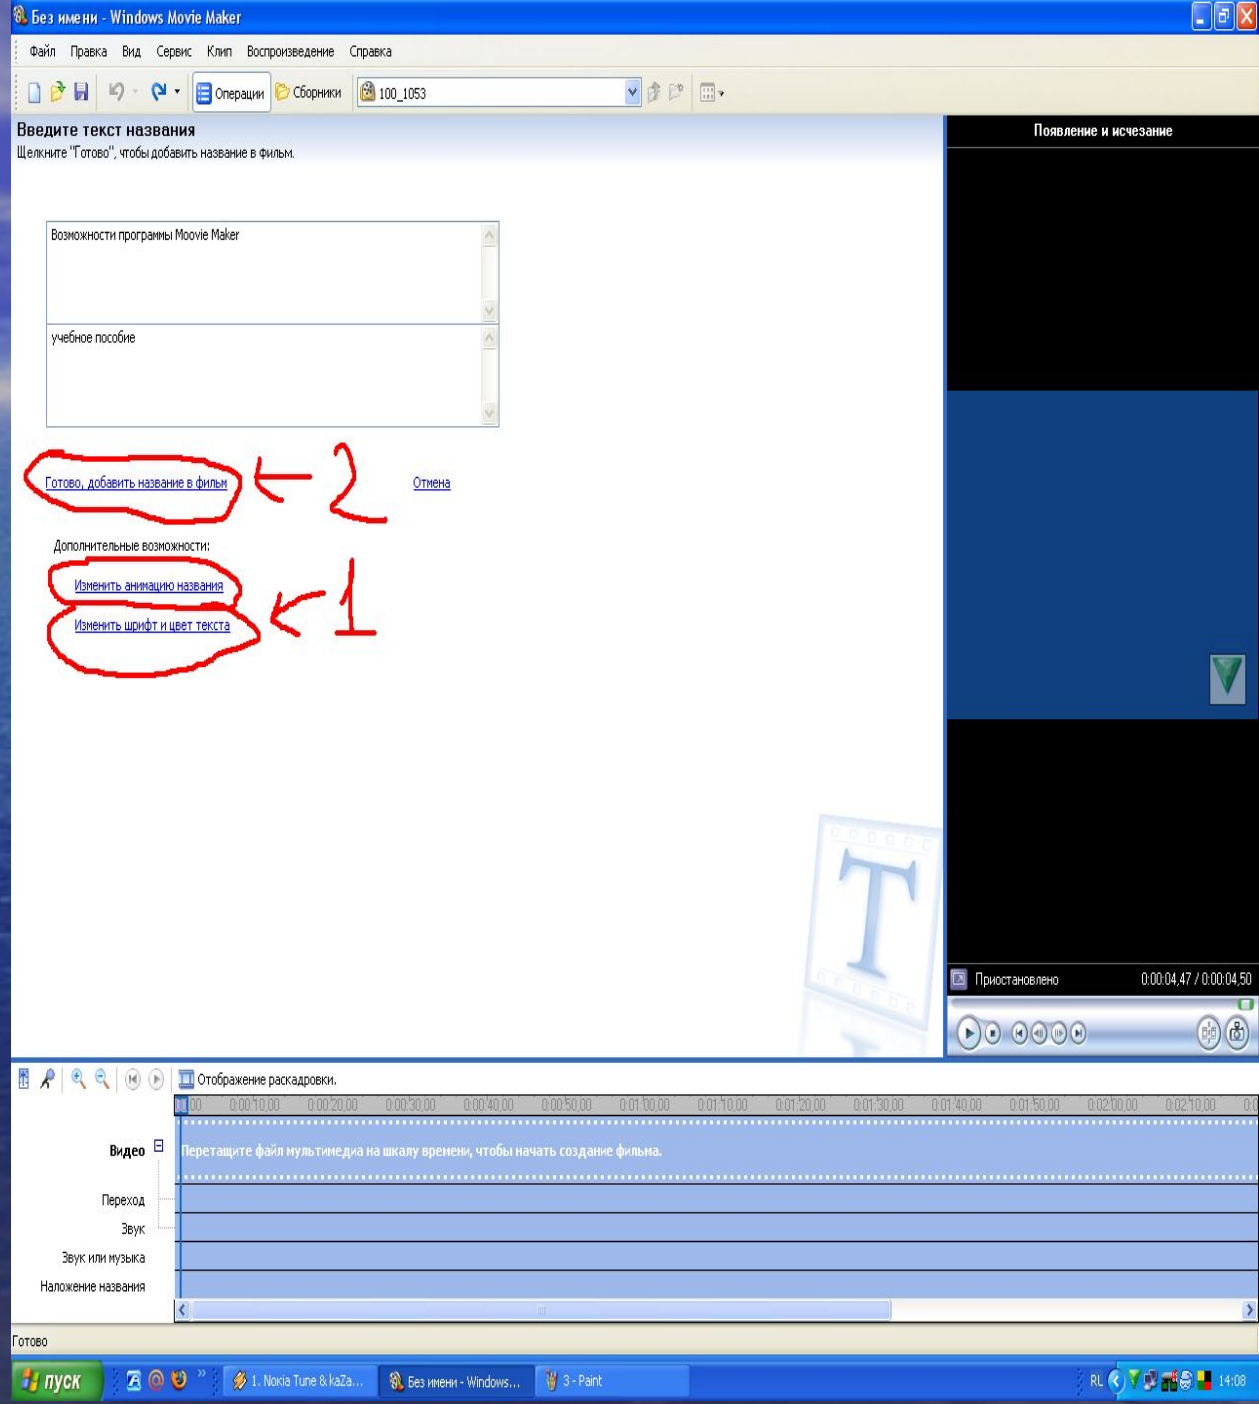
Без имени - Windows Movie Maker

Файл Правка Вид Сервис Клип Воспроизведение Справка

Операции Сборники 100_1053

Введите текст названия
Щелкните "Готово", чтобы добавить название в фильм.

Возможности программы Moovie Maker

учебное пособие

Готово, добавить название в фильм ← 2 Отмена

Дополнительные возможности:

Изменить анимацию названия
Изменить шрифт и цвет текста ← 1

Появление и исчезание

Приостановлено 0:00:04,47 / 0:00:04,50

Отображение раскадровки.

0:00 0:00:10,00 0:00:20,00 0:00:30,00 0:00:40,00 0:00:50,00 0:01:00,00 0:01:10,00 0:01:20,00 0:01:30,00 0:01:40,00 0:01:50,00 0:02:00,00 0:02:10,00

Видео
Перетащите файл мультимедиа на шкалу времени, чтобы начать создание фильма.
Переход
Звук
Звук или музыка
Наложение названия

Готово

пуск 1. Nokia Tune & kaZa... Без имени - Windows... 3 - Paint RL 14:08